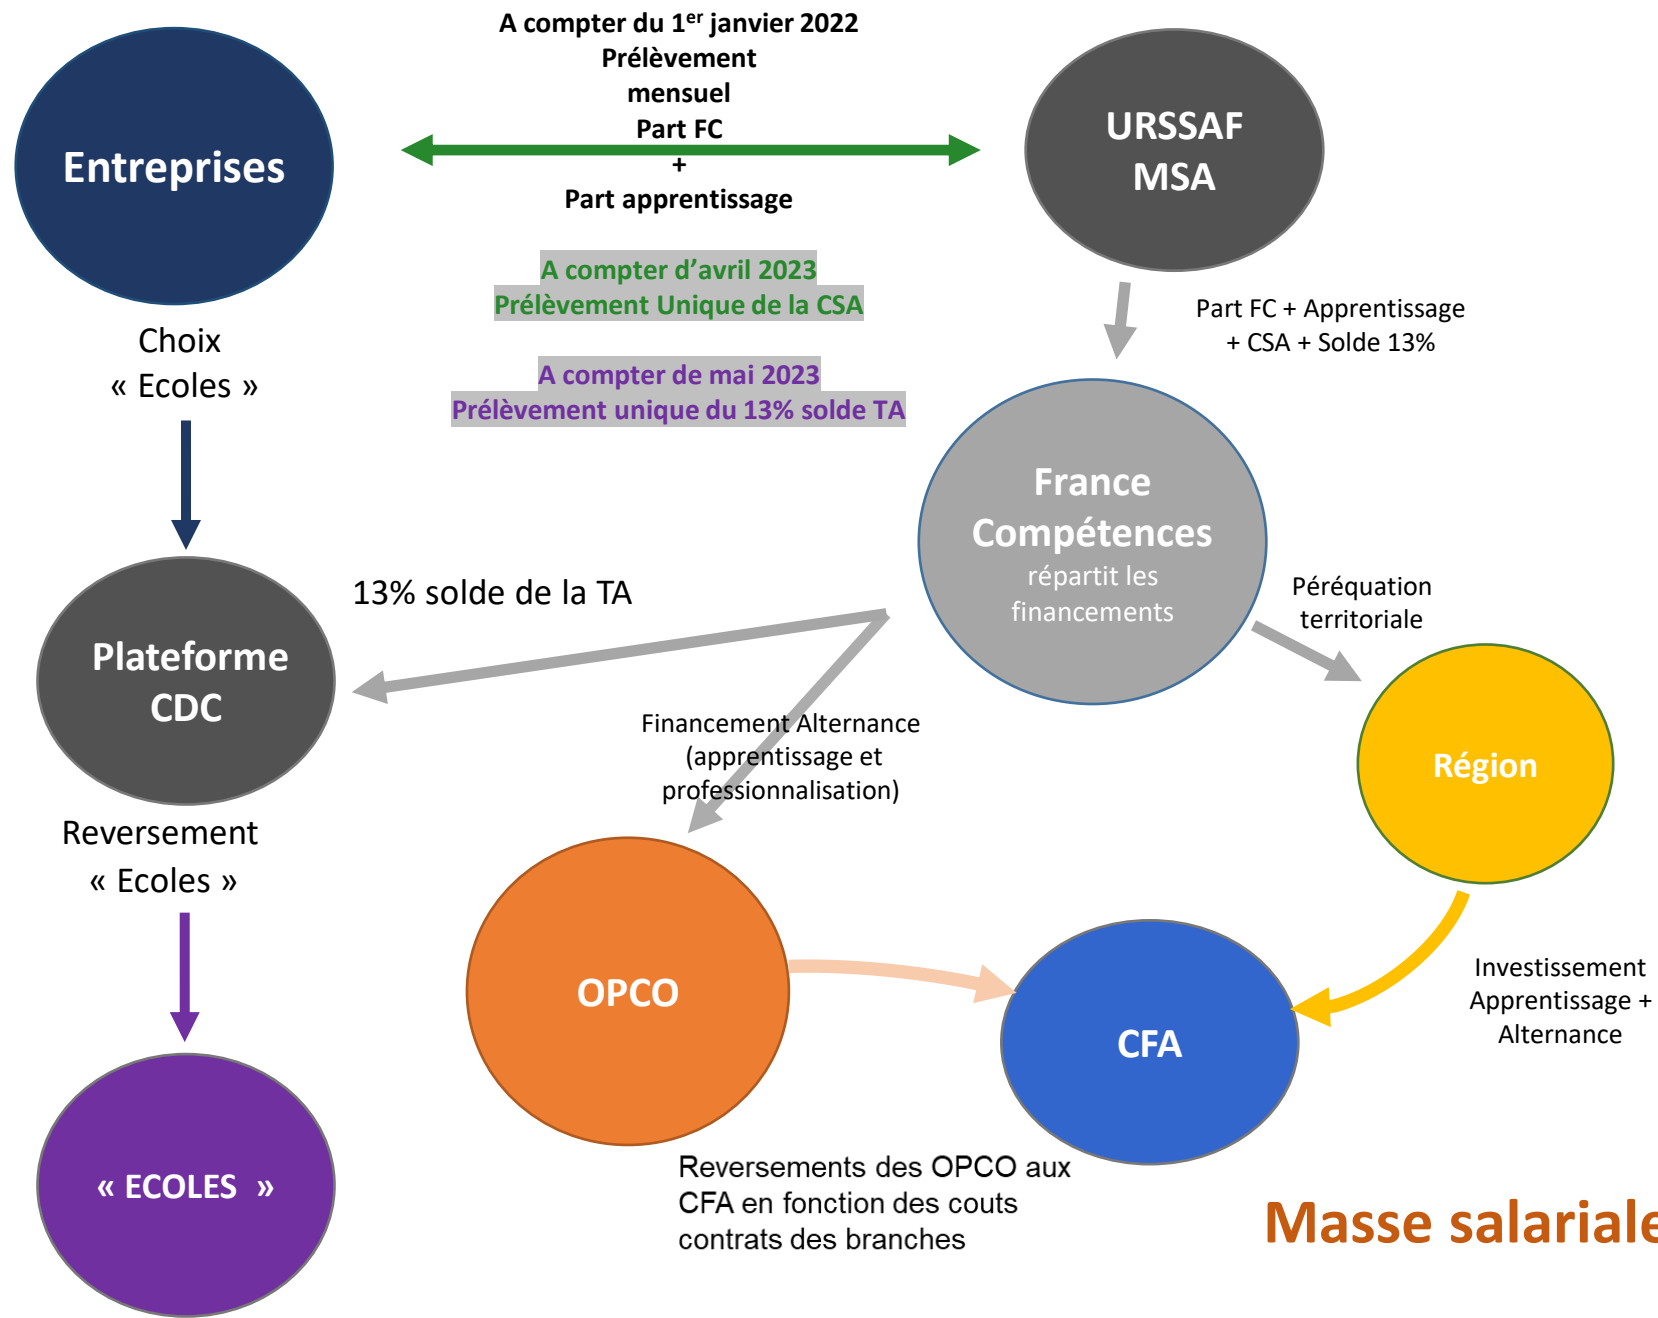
Entreprises

A compter du 1$^{er}$ janvier 2022
Prélèvement
mensuel
Part FC
+
Part apprentissage

URSSAF
MSA

A compter d'avril 2023
Prélèvement Unique de la CSA

A compter de mai 2023
Prélèvement unique du 13% solde TA

Choix
« Ecoles »

Part FC + Apprentissage
+ CSA + Solde 13%

France
Compétences
répartit les
financements

13% solde de la TA

Plateforme
CDC

Péréquation
territoriale

Financement Alternance
(apprentissage et
professionnalisation)

Région

Reversement
« Ecoles »

OPCO

CFA

Investissement
Apprentissage +
Alternance

« ECOLES »

Reversements des OPCO aux
CFA en fonction des couts
contrats des branches

Masse salariale